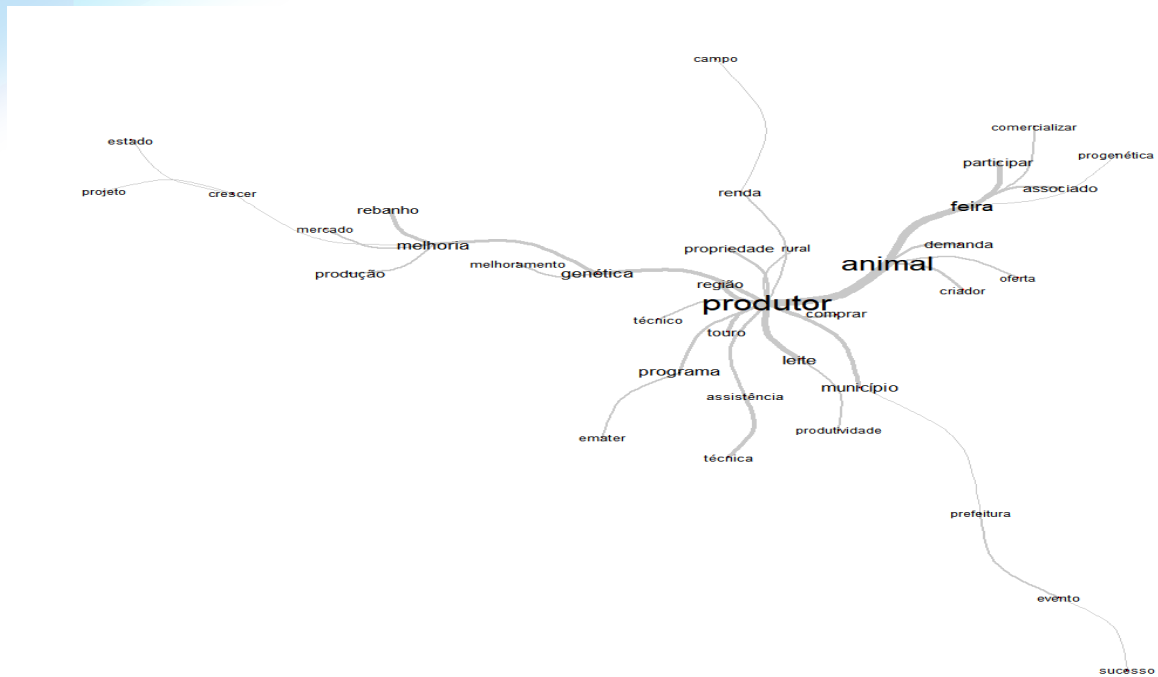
campo

estado

comercializar

progenética

participar

projeto

crescer

renda

associado

feira

rebanho

mercado

melhoria

propriedade rural

demanda

animal

melhoramento

genética

produção

oferta

região

criador

produtor

comprar

técnico

touro

leite

programa

município

assistência

produtividade

emater

técnica

prefeitura

evento

sucesso